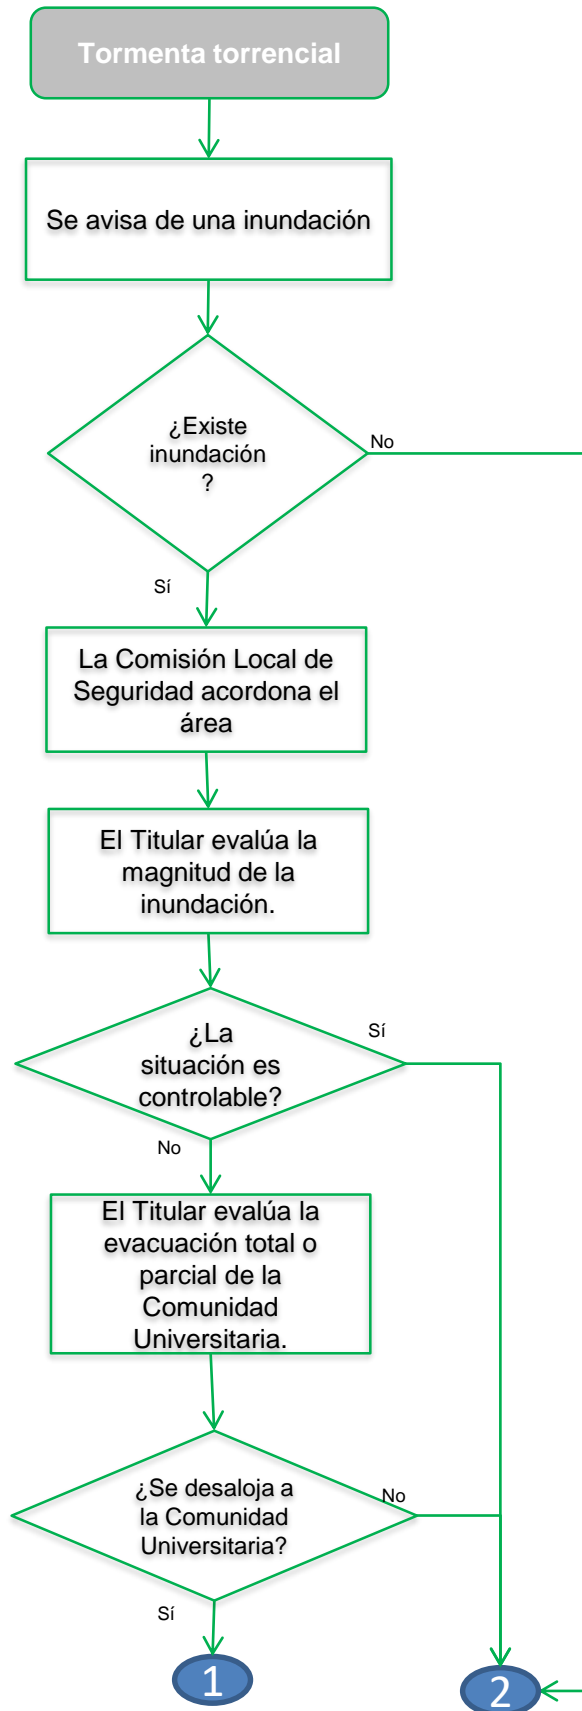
Tormenta torrencial

Se avisa de una inundación

¿Existe inundación ?

No

Sí

La Comisión Local de Seguridad acordona el área

El Titular evalúa la magnitud de la inundación.

¿La situación es controlable?

Sí

No

El Titular evalúa la evacuación total o parcial de la Comunidad Universitaria.

¿Se desaloja a la Comunidad Universitaria?

No

Sí

1

2